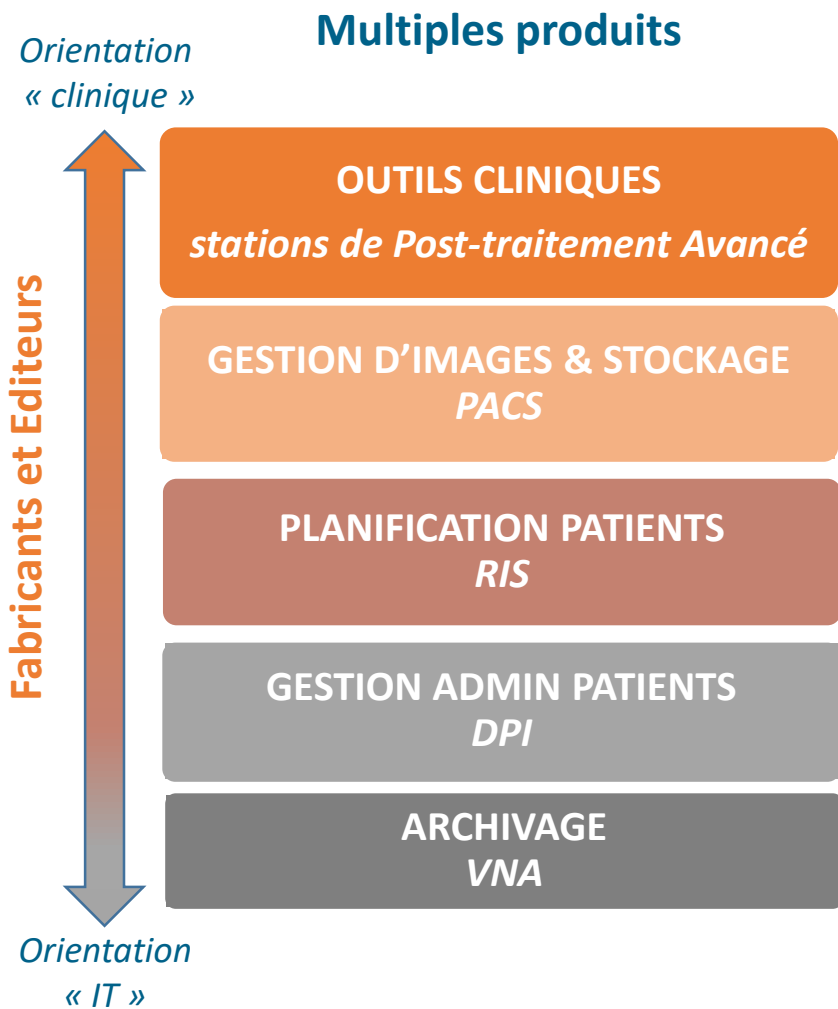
Multiples produits

Orientation « clinique »

Fabricants et Editeurs

OUTILS CLINIQUES
stations de Post-traitement Avancé

GESTION D'IMAGES & STOCKAGE
PACS

PLANIFICATION PATIENTS
RIS

GESTION ADMIN PATIENTS
DPI

ARCHIVAGE
VNA

Orientation « IT »